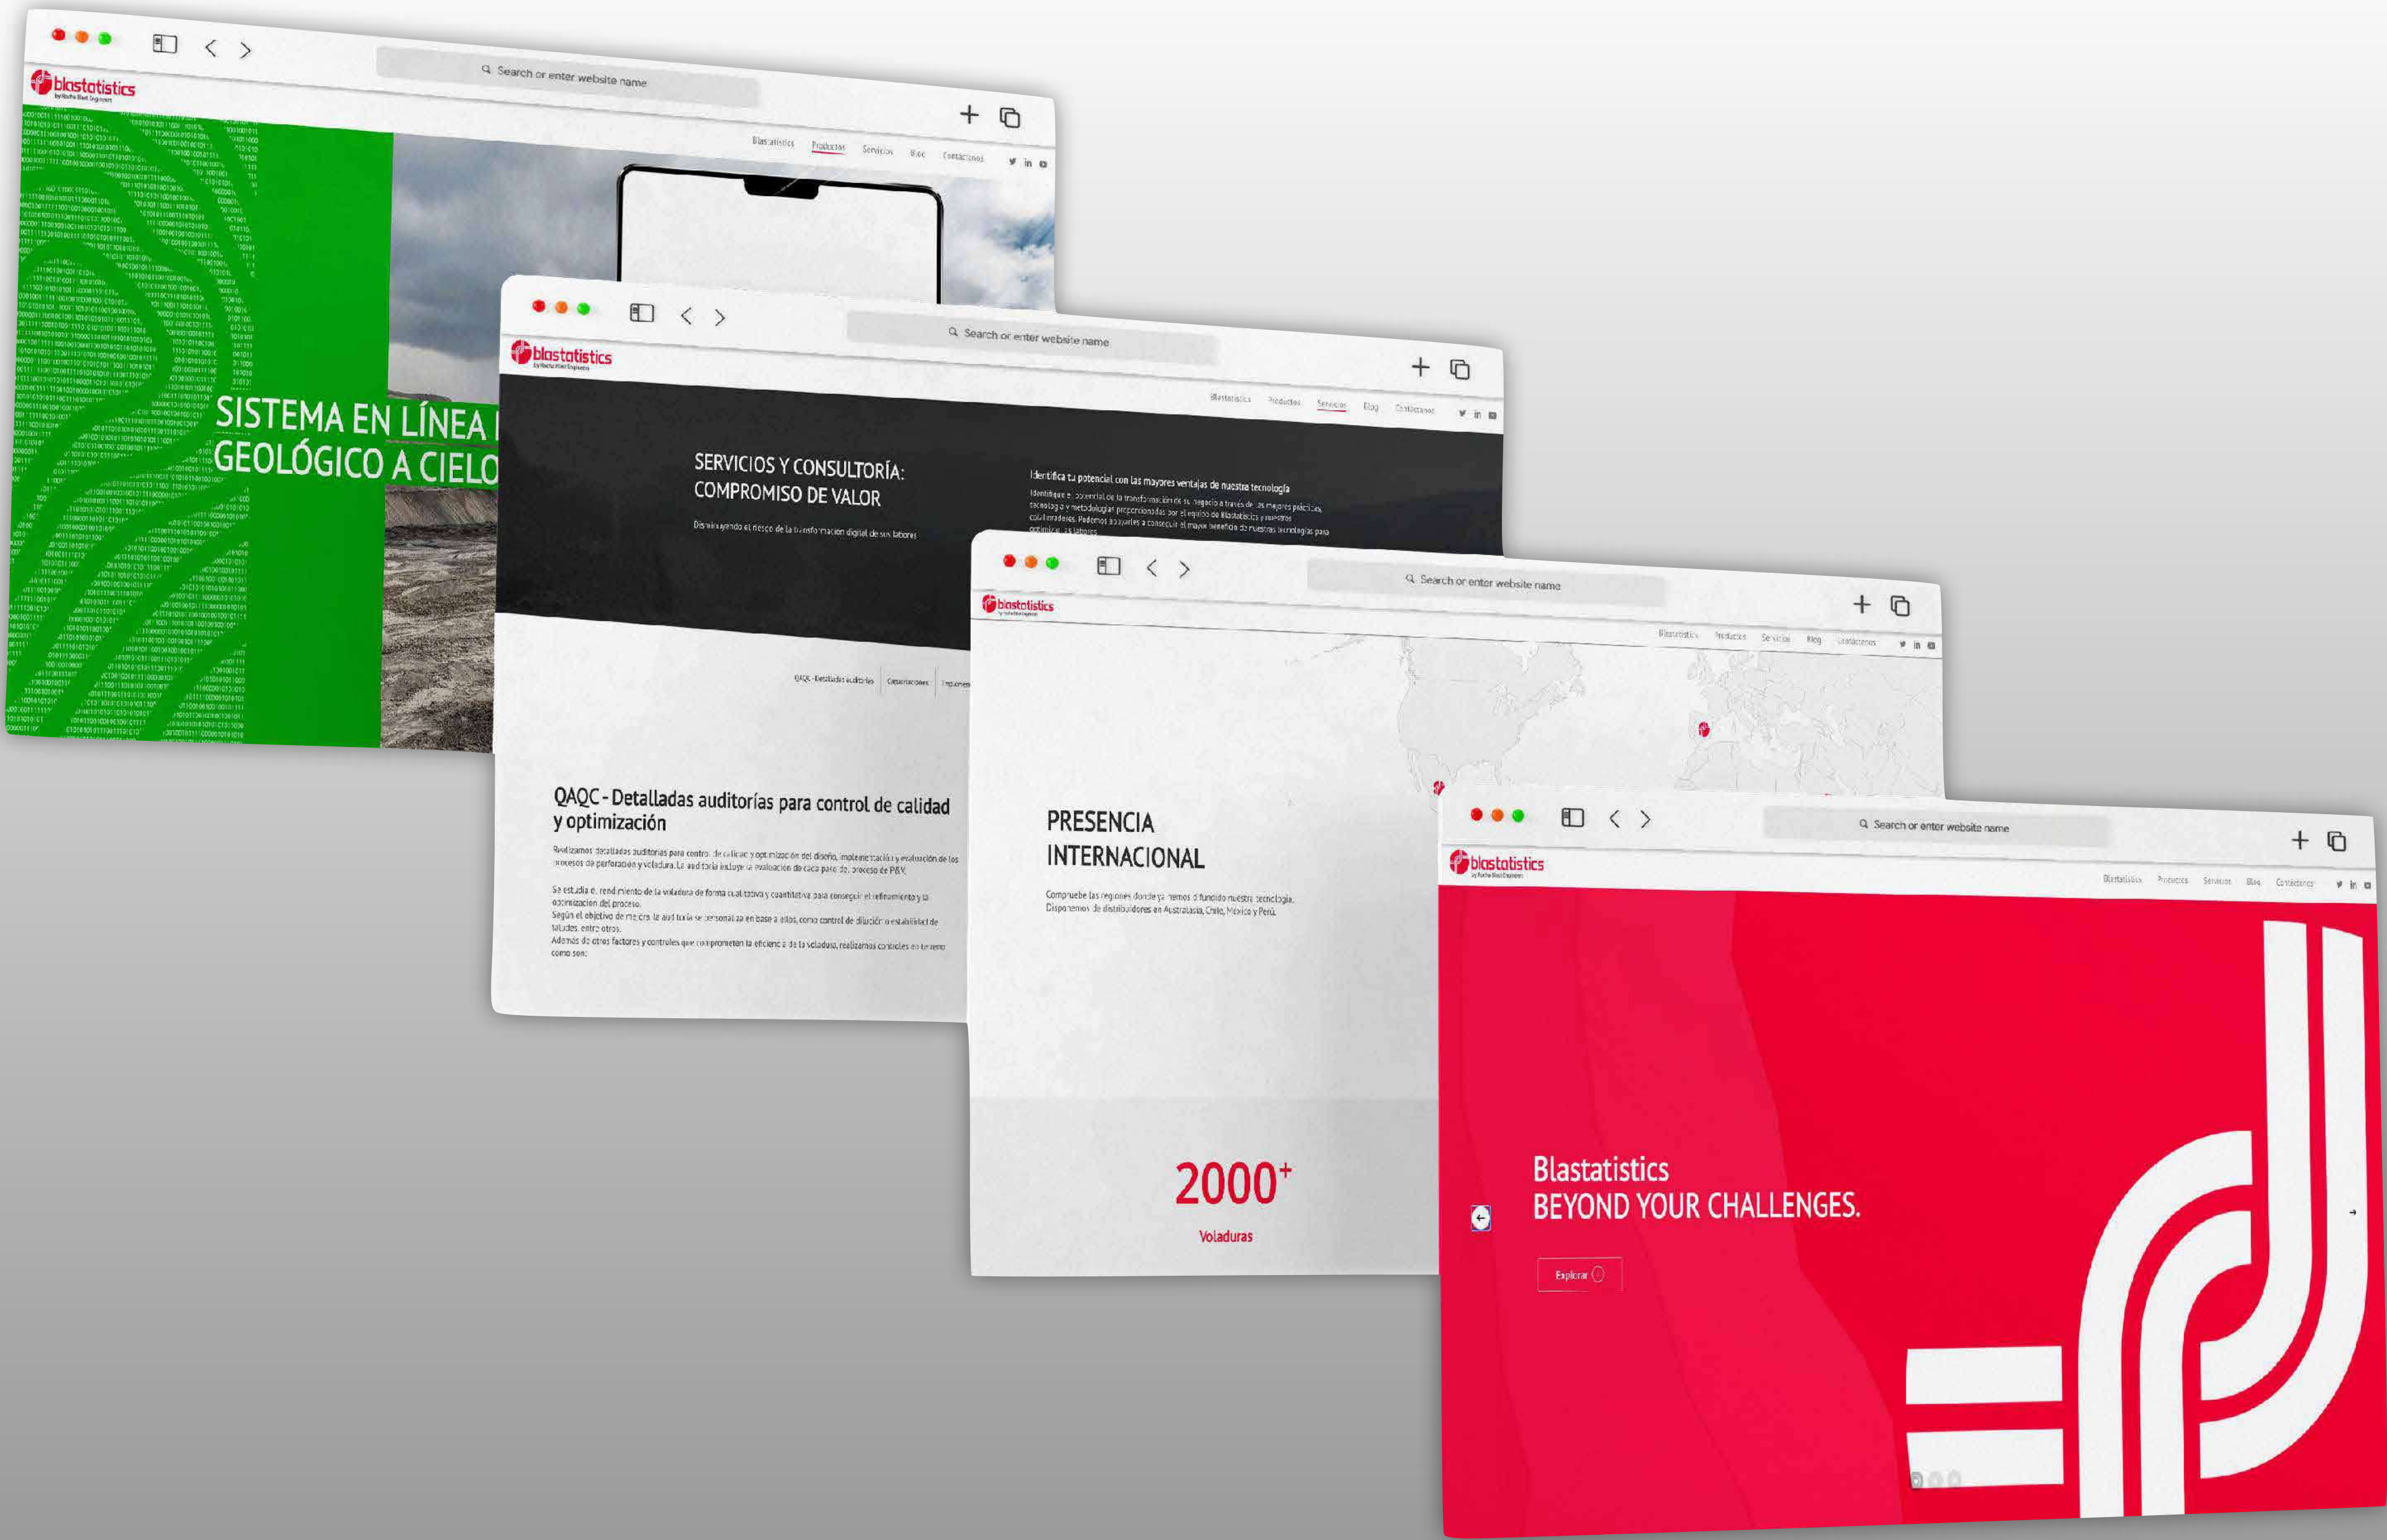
Search or enter website name

blastatistics
by Rocha Blast Engineers

Blastatistics Productos Servicios Blog Contáctanos

SISTEMA EN LÍNEA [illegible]
GEOLÓGICO A CIELO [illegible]

Search or enter website name

blastatistics
by Rocha Blast Engineers

Blastatistics Productos Servicios Blog Contáctanos

SERVICIOS Y CONSULTORÍA:
COMPROMISO DE VALOR

Disminuyendo el riesgo de la transformación digital de sus labores

Identifica tu potencial con las mayores ventajas de nuestra tecnología

Identifique el potencial de la transformación de su negocio a través de las mayores prácticas, tecnología y metodologías proporcionadas por el equipo de Blastatistics y nuestros colaboradores. Podemos ayudarles a conseguir el mayor beneficio de nuestras tecnologías para optimizar sus labores.

QAQC - Detalladas auditorías | Capacitaciones | Implemen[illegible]

QAQC - Detalladas auditorías para control de calidad y optimización

Realizamos detalladas auditorías para control de calidad y optimización del diseño, implementación y evaluación de los procesos de perforación y voladura. La auditoría incluye la evaluación de cada paso del proceso de P&V.

Se estudia el rendimiento de la voladura de forma cualitativa y cuantitativa para conseguir el refinamiento y la optimización del proceso.
Según el objetivo de mejora, la auditoría se personaliza en base a ellos, como control de dilución o estabilidad de taludes, entre otros.
Además de otros factores y controles que comprometen la eficiencia de la voladura, realizamos controles en terreno como son:

Search or enter website name

blastatistics

Blastatistics Productos Servicios Blog Contáctanos

PRESENCIA INTERNACIONAL

Compruebe las regiones donde ya hemos difundido nuestra tecnología.
Disponemos de distribuidores en Australasia, Chile, México y Perú.

$2000^+$
Voladuras

Search or enter website name

blastatistics
by Rocha Blast Engineers

Blastatistics Productos Servicios Blog Contáctanos

Blastatistics
BEYOND YOUR CHALLENGES.

Explorar